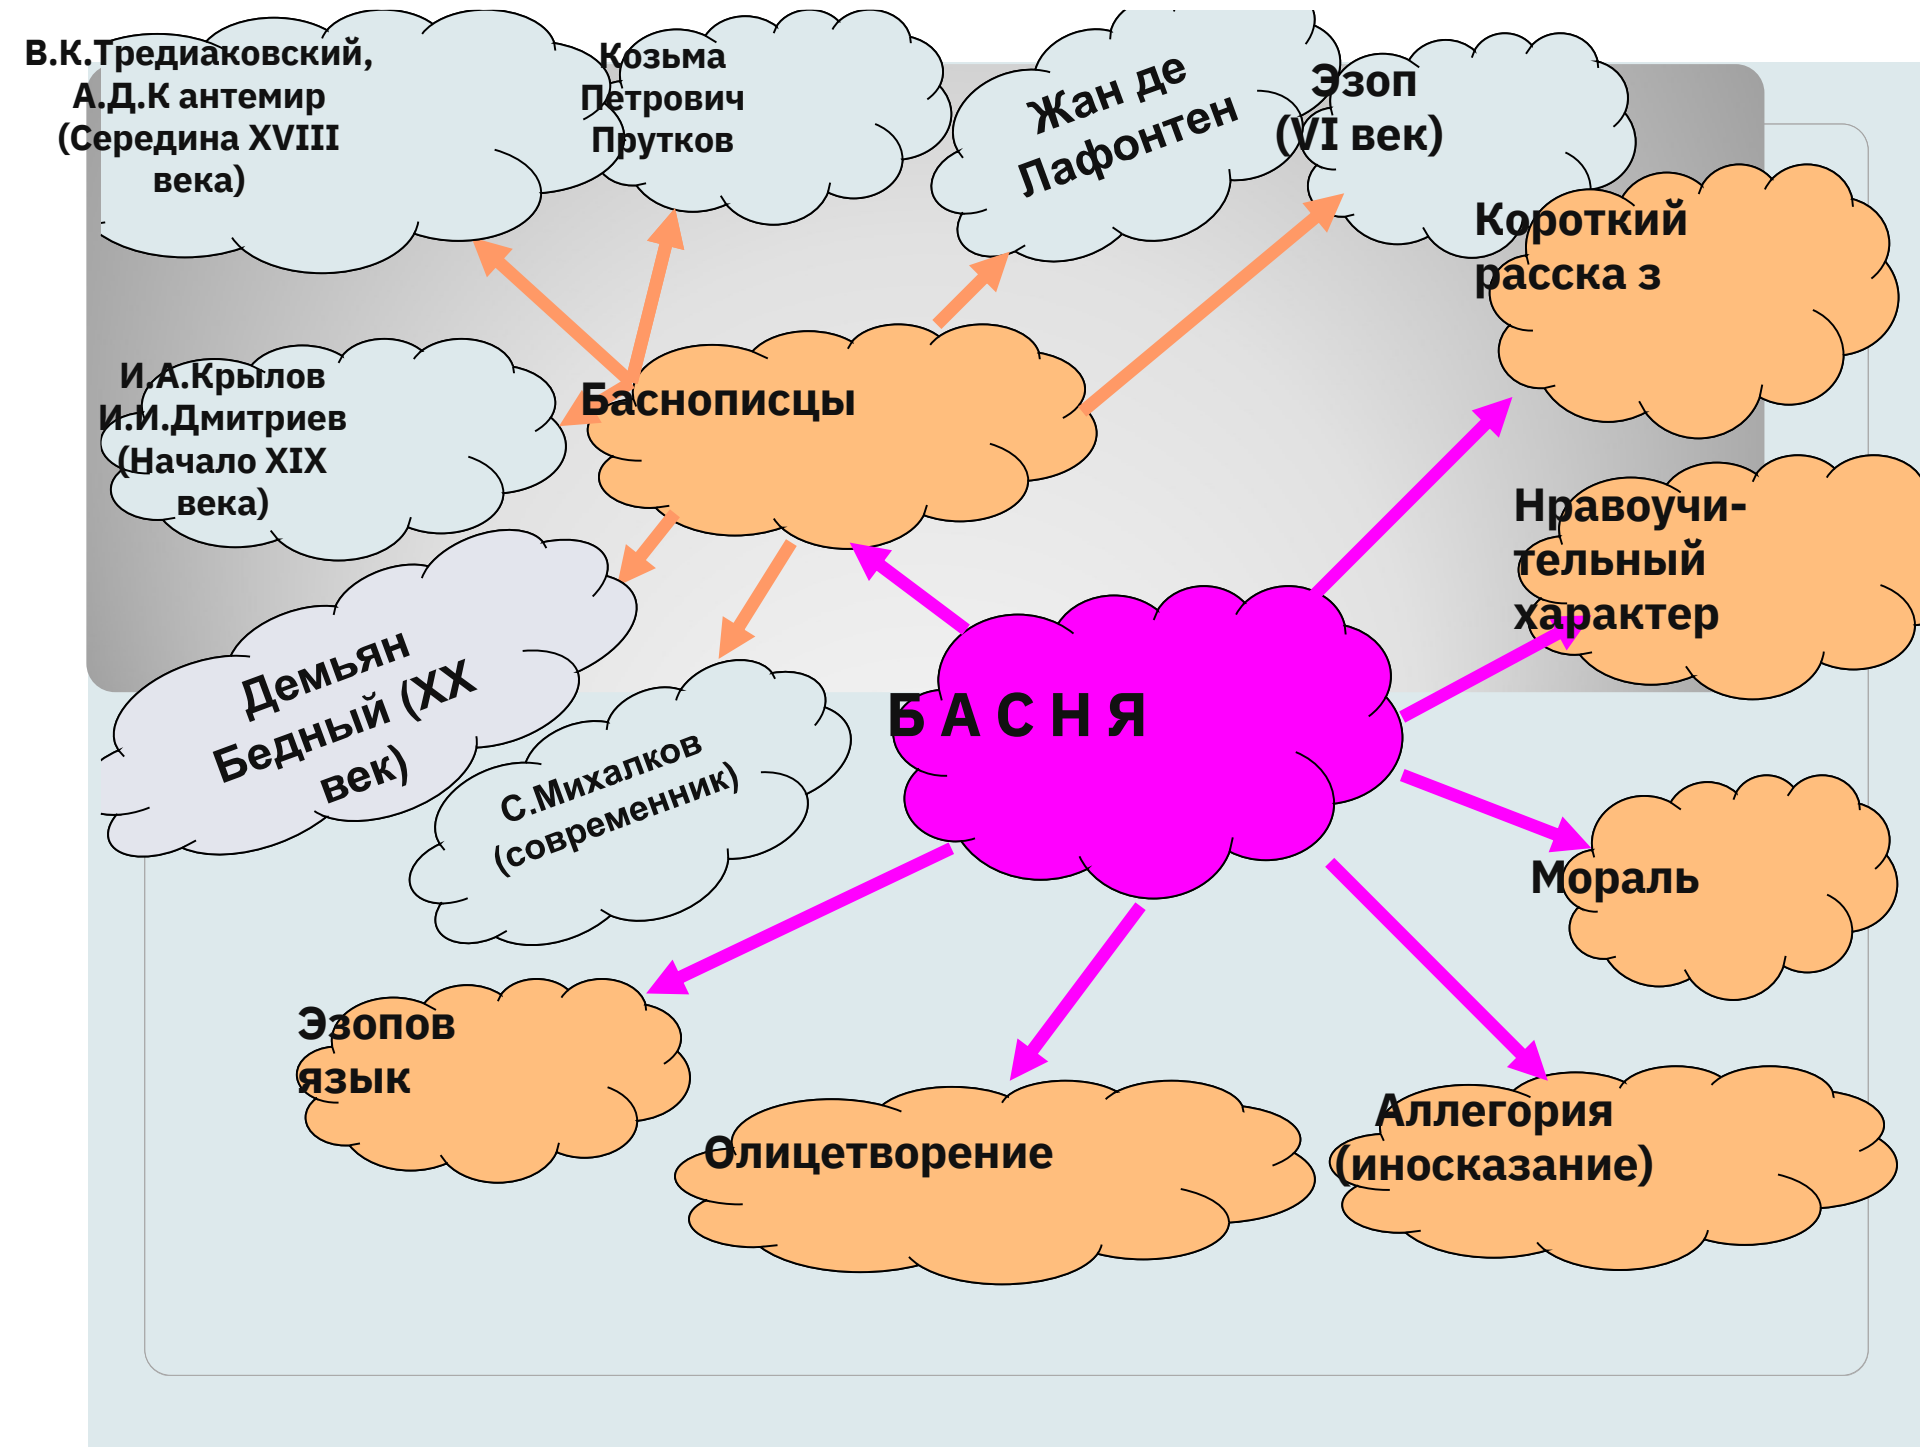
В.К.Тредиаковский, А.Д.К антемир (Середина XVIII века)

Козьма Петрович Прутков

Жан де Лафонтен

Эзоп (VI век)

Короткий расска з

И.А.Крылов И.И.Дмитриев (Начало XIX века)

Баснописцы

Нравоучи-тельный характер

Демьян Бедный (XX век)

С.Михалков (современник)

Б А С Н Я

Мораль

Эзопов язык

Олицетворение

Аллегория (иносказание)